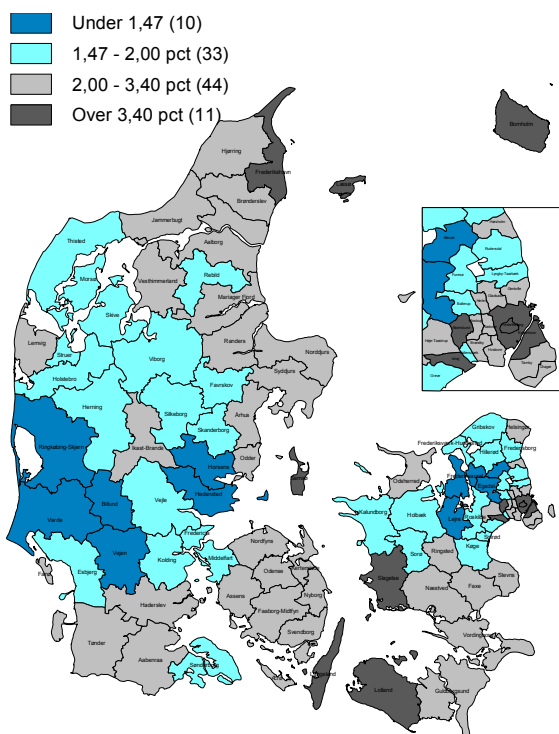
Under 1,47 (10)
1,47 - 2,00 pct (33)
2,00 - 3,40 pct (44)
Over 3,40 pct (11)

Hjørring
Frederikshavn
Læsø
Bornholm
Brønderslev
Jammerbugt
Thisted
Aalborg
Morsø
Vesthimmerland
Rebild
Mariager Fjord
Lemvig
Skive
Struer
Viborg
Randers
Norddjurs
Holstebro
Syddjurs
Favrskov
Herning
Silkeborg
Århus
Ringkøbing-Skjern
Skanderborg
Ikast-Brande
Odder
Horsens
Hedensted
Billund
Vejle
Varde
Fredericia
Vejen
Middelfart
Kolding
Esbjerg
Fanø
Haderslev
Tønder
Aabenraa
Sønderborg
Nordfyns
Odense
Kerteminde
Assens
Nyborg
Faaborg-Midtfyn
Svendborg
Langeland
Ærø
Samsø
Odsherred
Kalundborg
Holbæk
Lejre
Roskilde
Sorø
Ringsted
Køge
Slagelse
Næstved
Faxe
Stevns
Vordingborg
Lolland
Guldborgsund
Frederikssund
Halsnæs
Gribskov
Helsingør
Hillerød
Fredensborg
Egedal
Furesø
Rudersdal
Lyngby-Taarbæk
Gentofte
Ballerup
Herlev
Gladsaxe
Høje-Taastrup
Albertslund
Glostrup
Brøndby
Hvidovre
Greve
Dragør
Tårnby